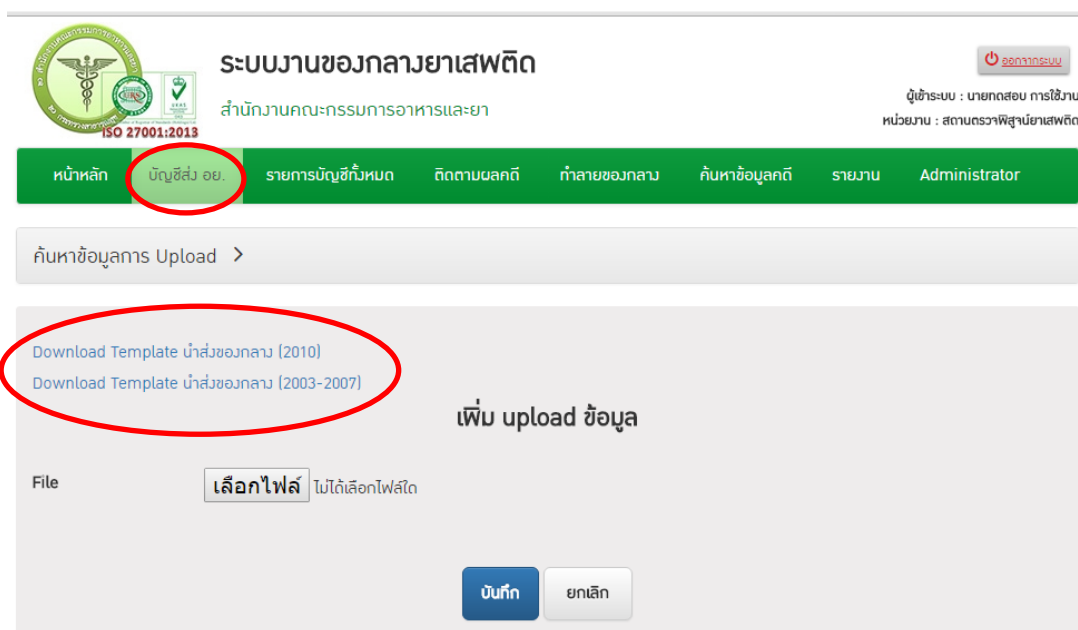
ISO 27001:2013

ระบบงานของกลางยาเสพติด

สำนักงานคณะกรรมการอาหารและยา

ออกจากระบบ

ผู้เข้าระบบ : นายทดสอบ การใช้งาน

หน่วยงาน : สถานตรวจพิสูจน์ยาเสพติด

หน้าหลัก | บัญชีส่ง อย. | รายการบัญชีทั้งหมด | ติดตามผลคดี | ทำลายของกลาง | ค้นหาข้อมูลคดี | รายงาน | Administrator

ค้นหาข้อมูลการ Upload >

Download Template นำส่งของกลาง (2010)

Download Template นำส่งของกลาง (2003-2007)

เพิ่ม upload ข้อมูล

File เลือกไฟล์ ไม่ได้เลือกไฟล์ใด

บันทึก ยกเลิก